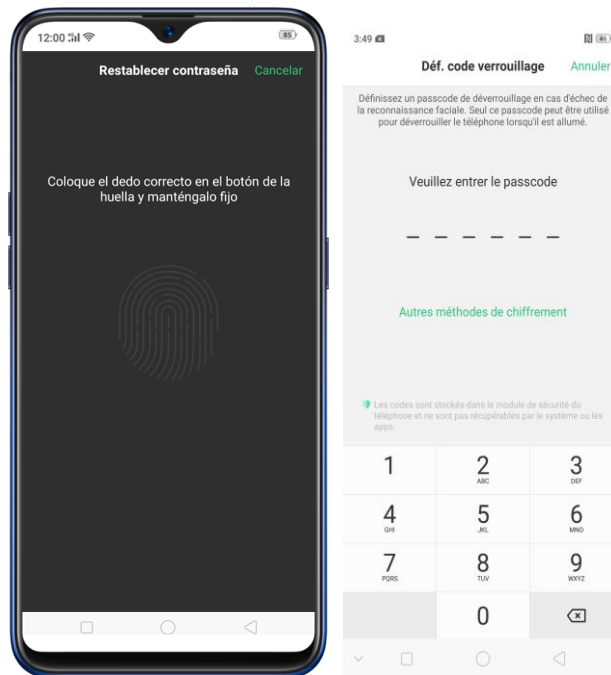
12:00

85

Restablecer contraseña Cancelar

Coloque el dedo correcto en el botón de la huella y manténgalo fijo

3:49

86

Déf. code verrouillage Annuler

Définissez un passcode de déverrouillage en cas d'échec de la reconnaissance faciale. Seul ce passcode peut être utilisé pour déverrouiller le téléphone lorsqu'il est allumé.

Veuillez entrer le passcode

Autres méthodes de chiffrement

Les codes sont stockés dans le module de sécurité du téléphone et ne sont pas récupérables par le système ou les apps.

| 1 | 2 ABC | 3 DEF |
|---|---|---|
| 4 GHI | 5 JKL | 6 MNO |
| 7 PQRS | 8 TUV | 9 WXYZ |
| | 0 | |